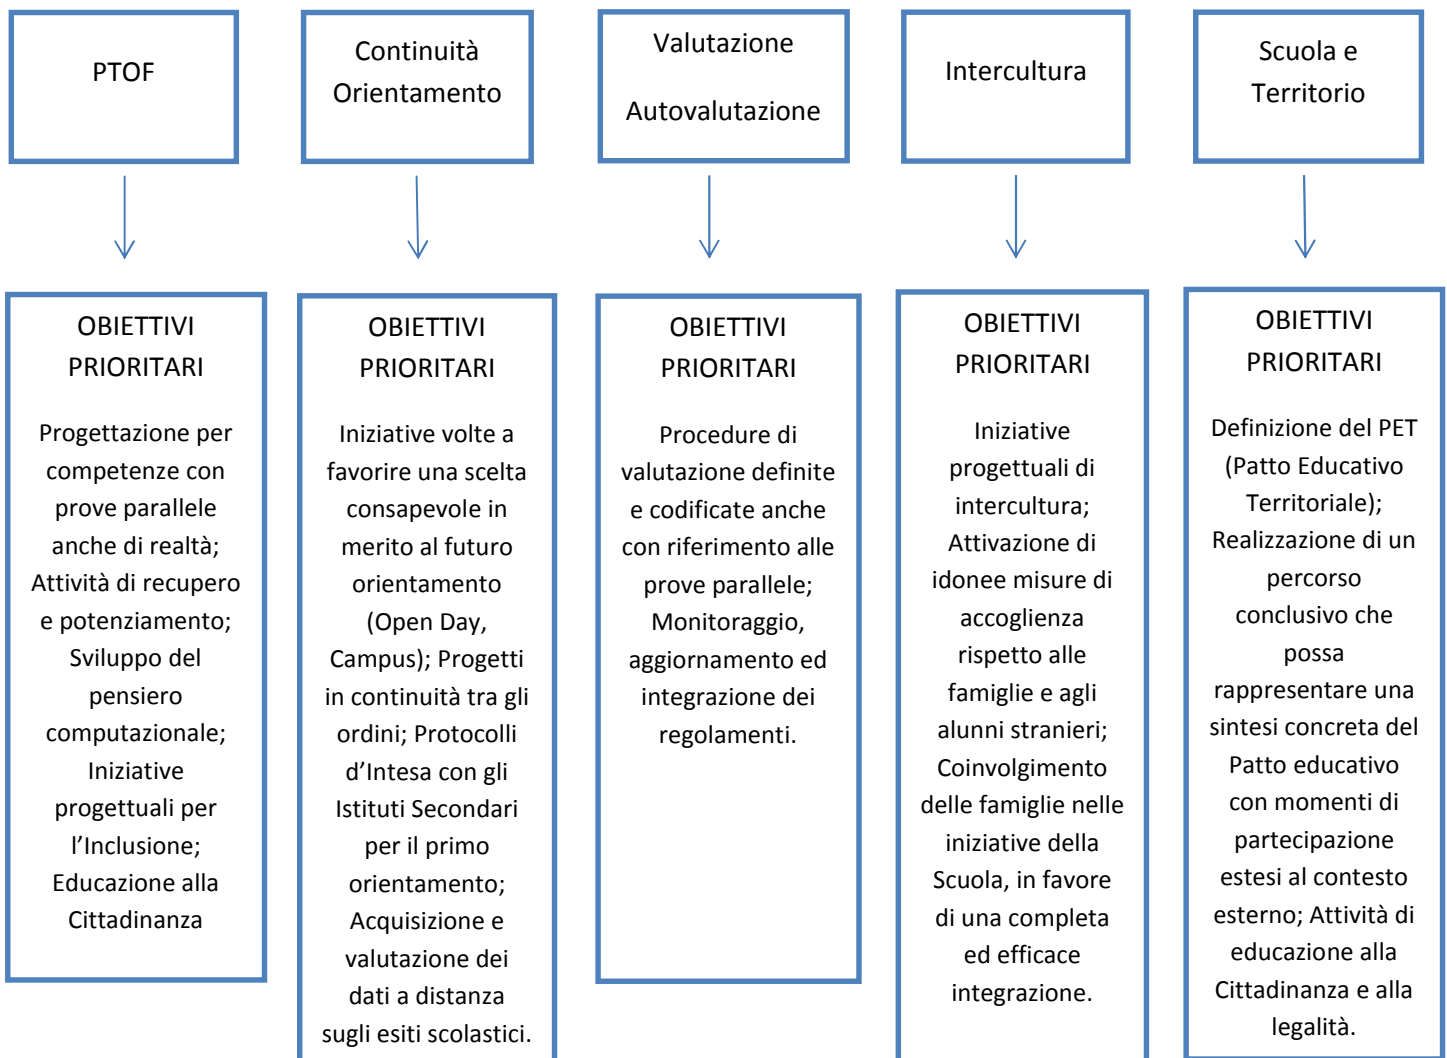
PTOF

Continuità Orientamento

Valutazione

Autovalutazione

Intercultura

Scuola e Territorio

OBIETTIVI PRIORITARI

Progettazione per competenze con prove parallele anche di realtà; Attività di recupero e potenziamento; Sviluppo del pensiero computazionale; Iniziative progettuali per l'Inclusione; Educazione alla Cittadinanza

OBIETTIVI PRIORITARI

Iniziative volte a favorire una scelta consapevole in merito al futuro orientamento (Open Day, Campus); Progetti in continuità tra gli ordini; Protocolli d'Intesa con gli Istituti Secondari per il primo orientamento; Acquisizione e valutazione dei dati a distanza sugli esiti scolastici.

OBIETTIVI PRIORITARI

Procedure di valutazione definite e codificate anche con riferimento alle prove parallele; Monitoraggio, aggiornamento ed integrazione dei regolamenti.

OBIETTIVI PRIORITARI

Iniziative progettuali di intercultura; Attivazione di idonee misure di accoglienza rispetto alle famiglie e agli alunni stranieri; Coinvolgimento delle famiglie nelle iniziative della Scuola, in favore di una completa ed efficace integrazione.

OBIETTIVI PRIORITARI

Definizione del PET (Patto Educativo Territoriale); Realizzazione di un percorso conclusivo che possa rappresentare una sintesi concreta del Patto educativo con momenti di partecipazione estesi al contesto esterno; Attività di educazione alla Cittadinanza e alla legalità.